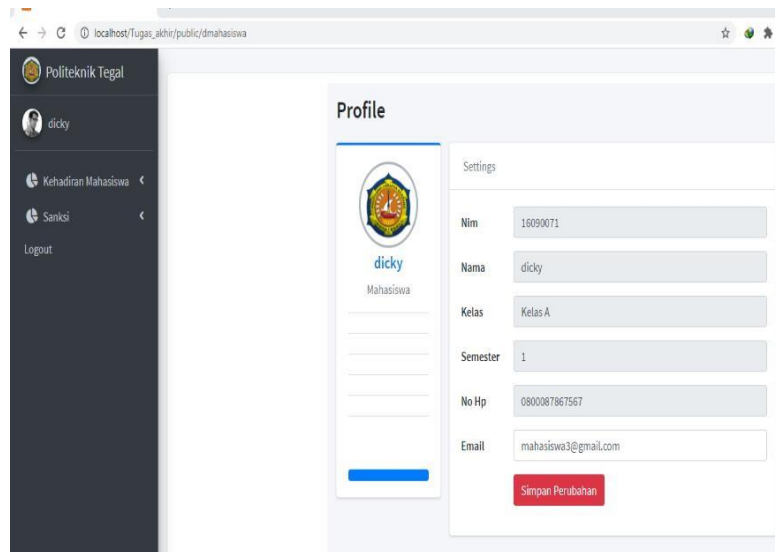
localhost/Tugas_akhir/public/dmahasiswa

Politeknik Tegal

dicky

Kehadiran Mahasiswa

Sanksi

Logout

Profile

dicky

Mahasiswa

Settings

Nim 16090071

Nama dicky

Kelas Kelas A

Semester 1

No Hp 0800087867567

Email mahasiswa3@gmail.com

Simpan Perubahan